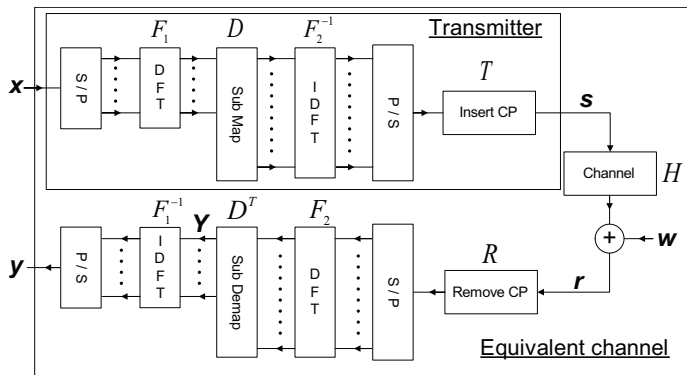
Transmitter

$F_1$ $D$ $F_2^{-1}$

$\boldsymbol{x}$

S / P

D F T

Sub Map

I D F T

P / S

$T$

Insert CP

$\boldsymbol{s}$

Channel

$H$

+

$\boldsymbol{w}$

$F_1^{-1}$ $\boldsymbol{Y}$ $D^T$ $F_2$

$\boldsymbol{y}$

P / S

I D F T

Sub Demap

D F T

S / P

$R$

Remove CP

$\boldsymbol{r}$

Equivalent channel